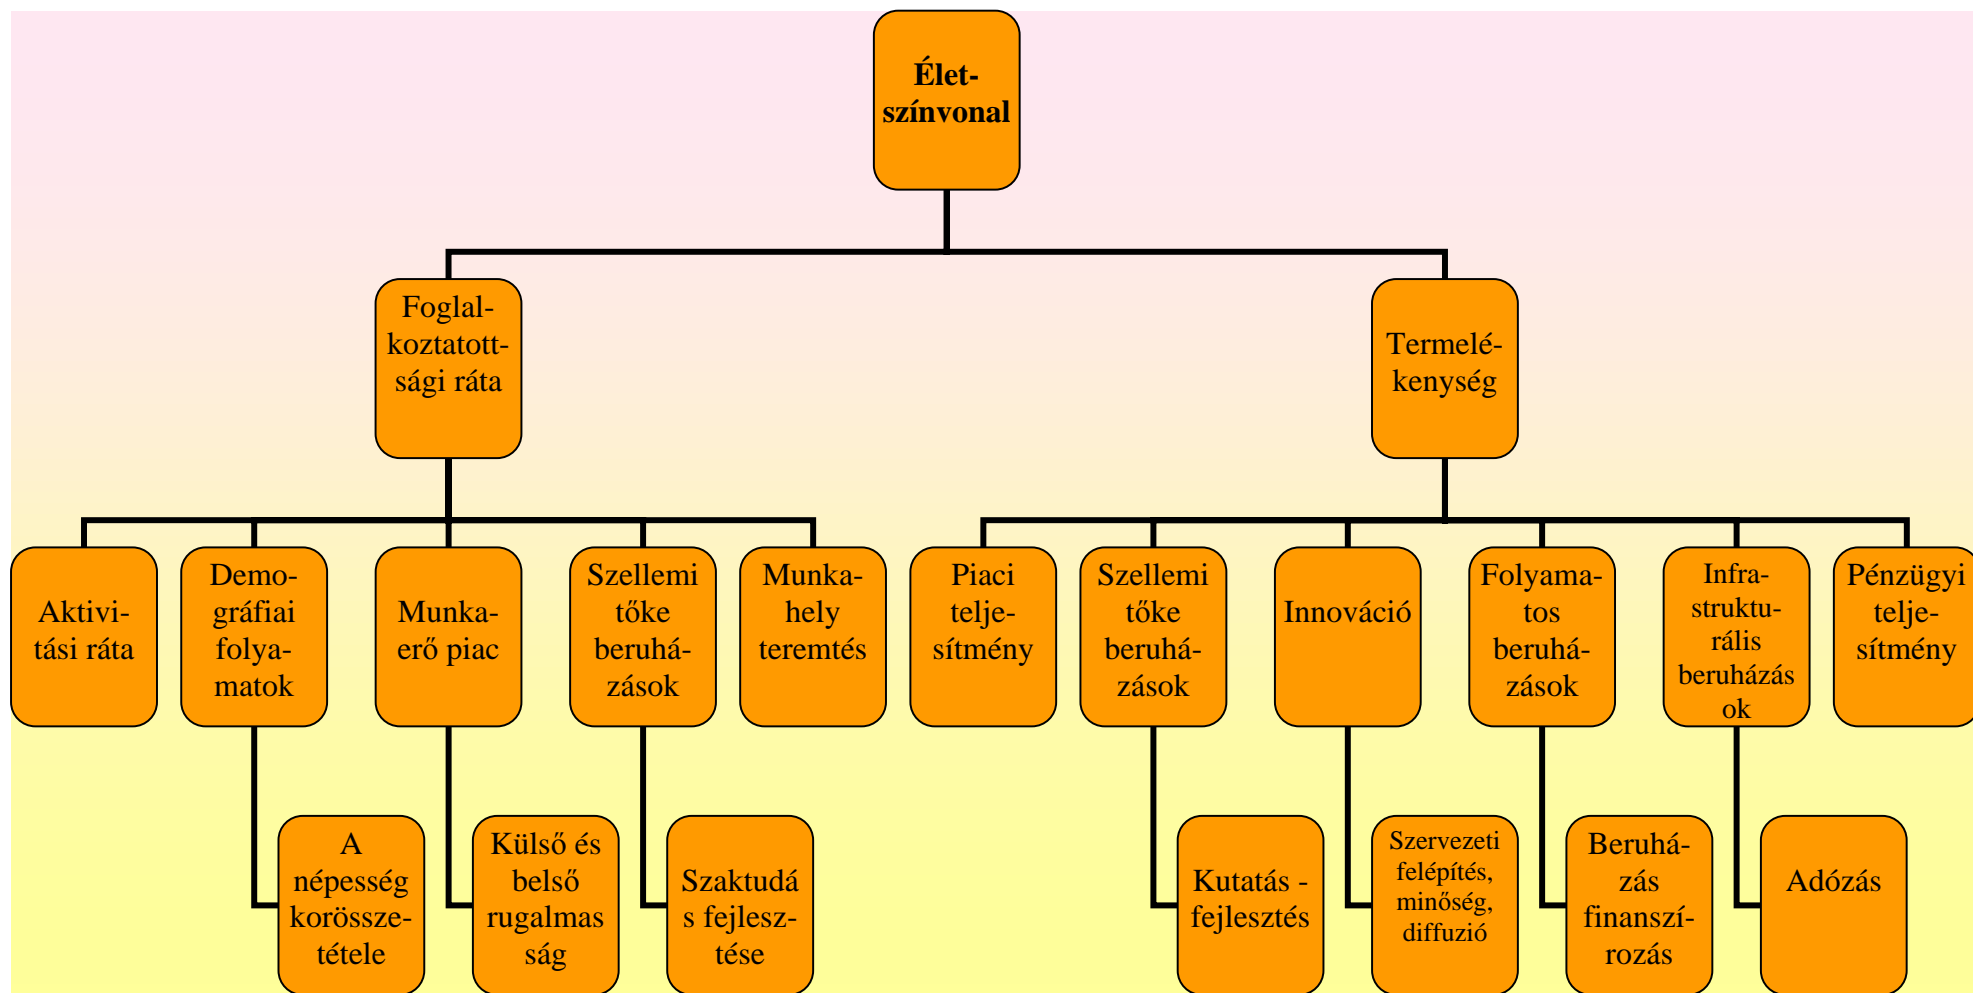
Életszínvonal

Foglalkoztatottsági ráta

Termelékenység

Aktivitási ráta

Demográfiai folyamatok

Munkaerő piac

Szellemi tőke beruházások

Munkahely teremtés

Piaci teljesítmény

Szellemi tőke beruházások

Innováció

Folyamatos beruházások

Infrastrukturális beruházás ok

Pénzügyi teljesítmény

A népesség korösszetétele

Külső és belső rugalmas ság

Szaktudás fejlesztése

Kutatás - fejlesztés

Szervezeti felépítés, minőség, diffuzió

Beruházás finanszírozás

Adózás